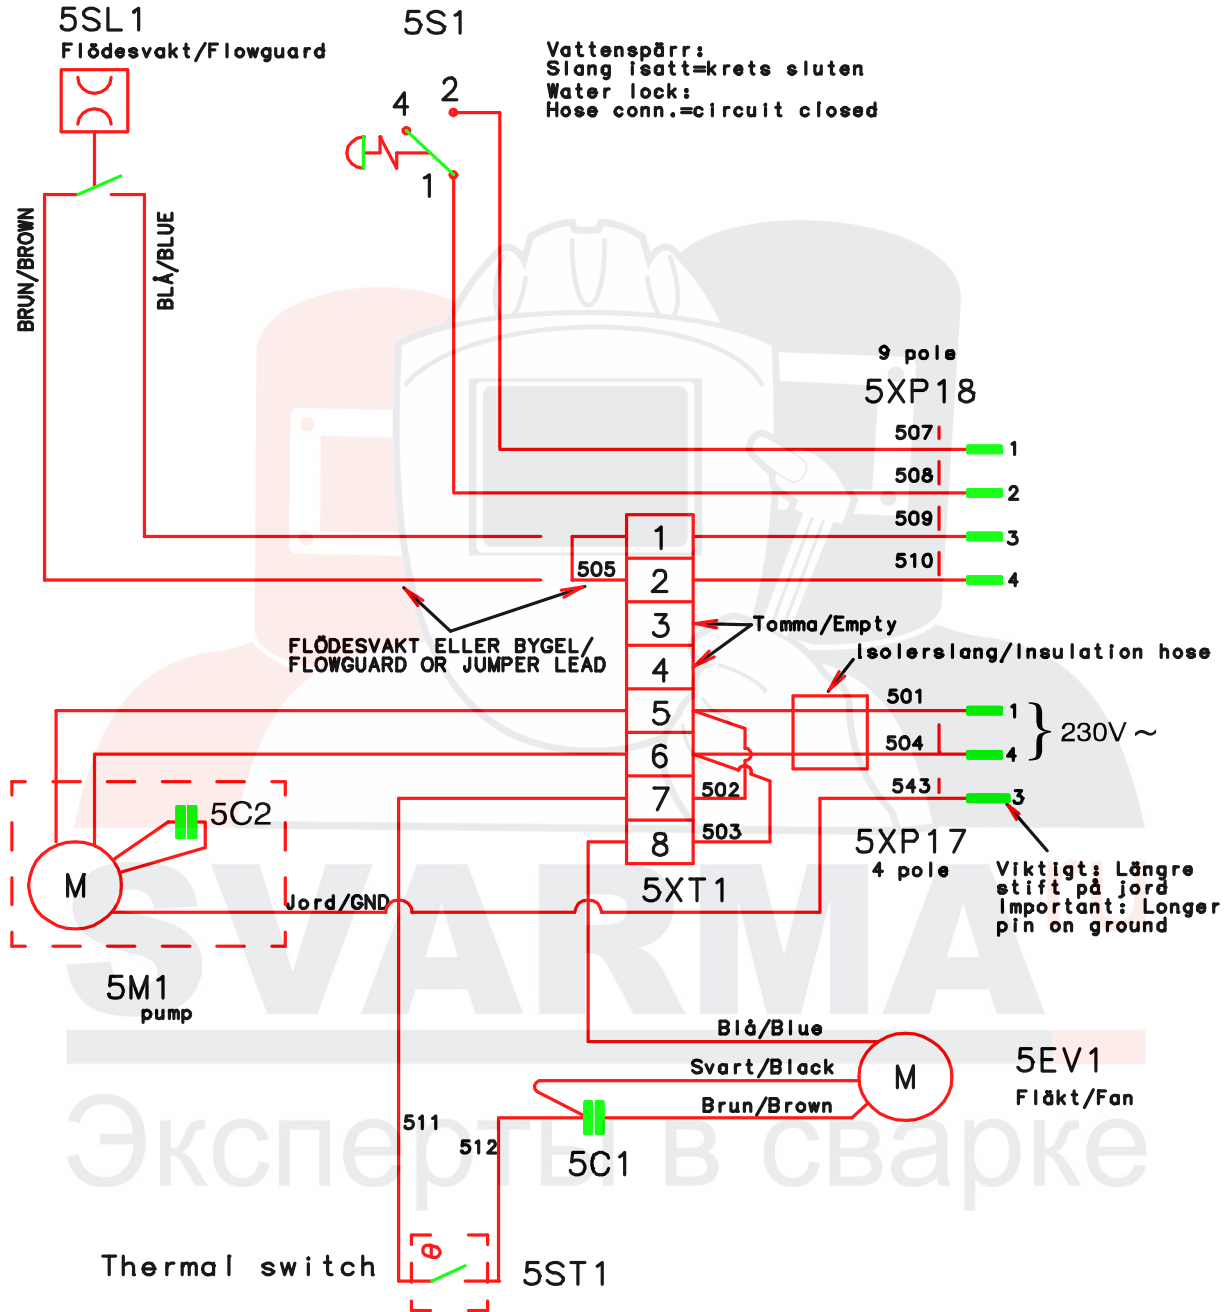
5SL1
Flödesvakt/Flowguard

5S1

Vattenspärr:
Slang isatt=krets sluten
Water lock:
Hose conn.=circuit closed

4 2
1

BRUN/BROWN
BLÅ/BLUE

9 pole
5XP18
507 1
508 2
509 3
510 4

1
505 2
3
4
5
6
7
8

FLÖDESVAKT ELLER BYGEL/
FLOWGUARD OR JUMPER LEAD

Tomma/Empty
Isolerslang/Insulation hose

501 1
504 4
230V ~
543 3

502
503

5C2
M
Jord/GND
5M1
pump

5XT1

5XP17
4 pole

Viktigt: Längre stift på jord
Important: Longer pin on ground

Blå/Blue
Svart/Black
Brun/Brown
M
5EV1
Fläkt/Fan

511
512
5C1

Thermal switch
5ST1

SVARMA
Эксперты в сварке